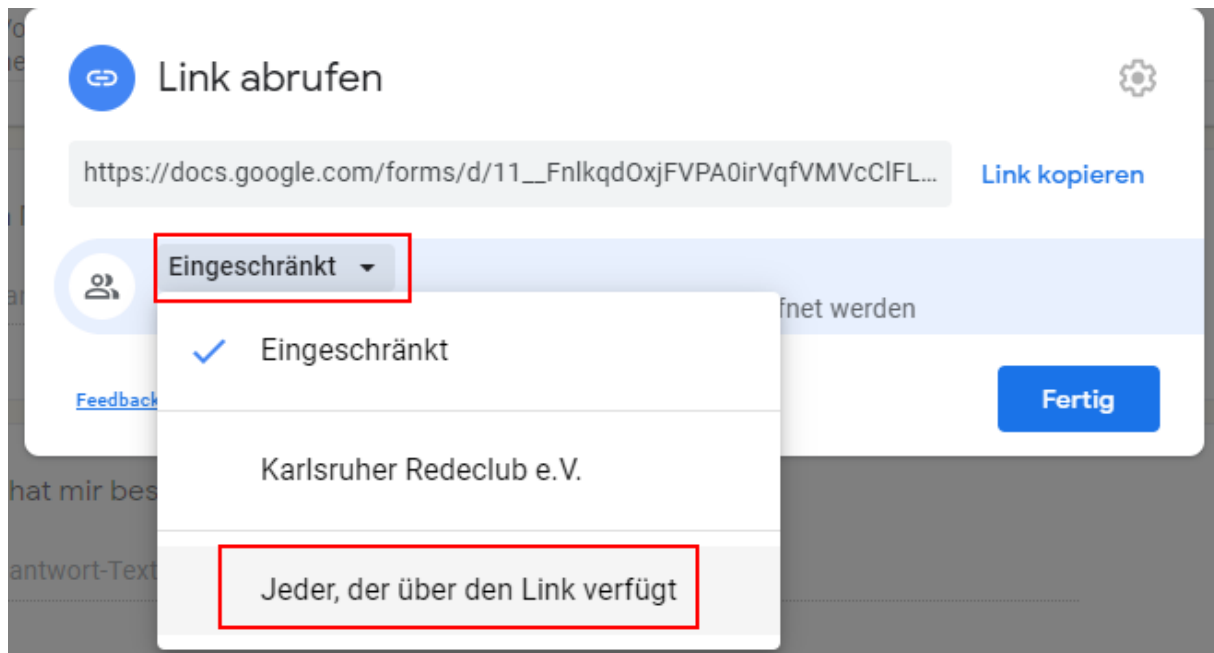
Link abrufen

https://docs.google.com/forms/d/11__FnlkqdOxjFVPA0irVqfVMVcClFL...

Link kopieren

Eingeschränkt

fnet werden

Eingeschränkt

Karlsruher Redeclub e.V.

Jeder, der über den Link verfügt

Feedback

Fertig

hat mir bes

antwort-Text